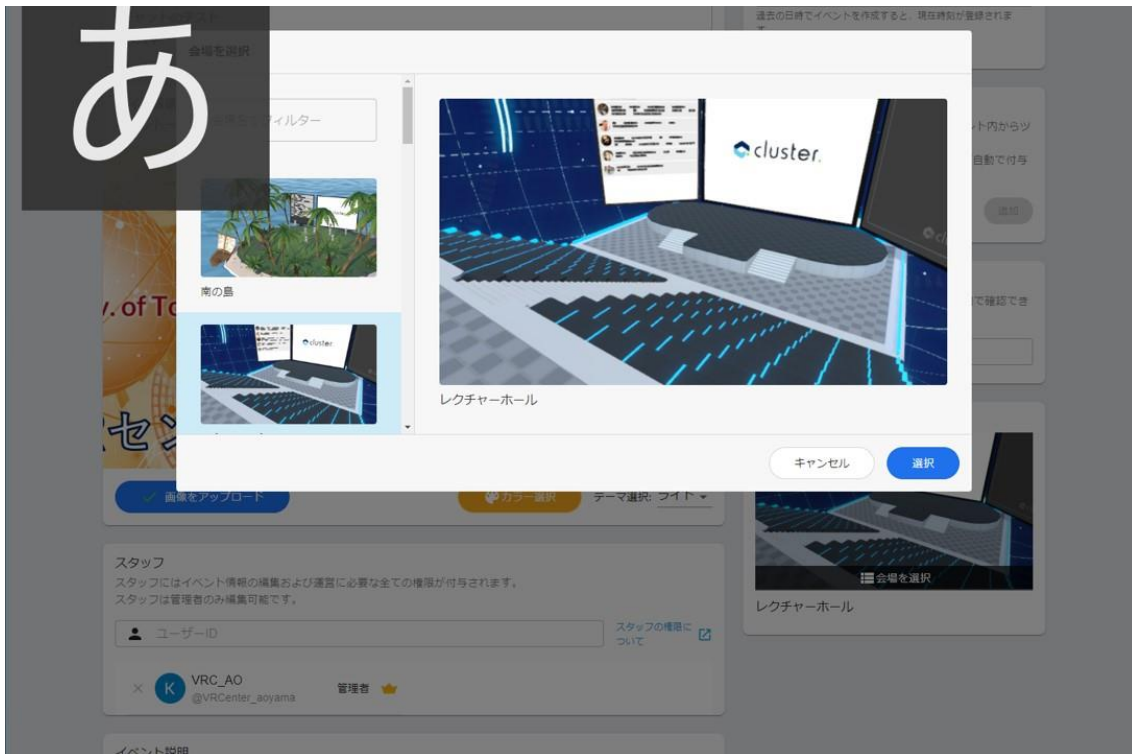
あ

会場を選択

フィルター

南の島

cluster

cluster

レクチャーホール

キャンセル

選択

過去の日時でイベントを作成すると、現在時刻が登録されます

ト内からツ

自動で付与

追加

で確認でき

y. of To

セン

画像をアップロード

カラー選択

テーマ選択: ライト

スタッフ

スタッフにはイベント情報の編集および運営に必要な全ての権限が付与されます。

スタッフは管理者のみ編集可能です。

ユーザーID

スタッフの権限について

VRC_AO

@VRCenter_aoyama

管理者

会場を選択

レクチャーホール

イベント説明